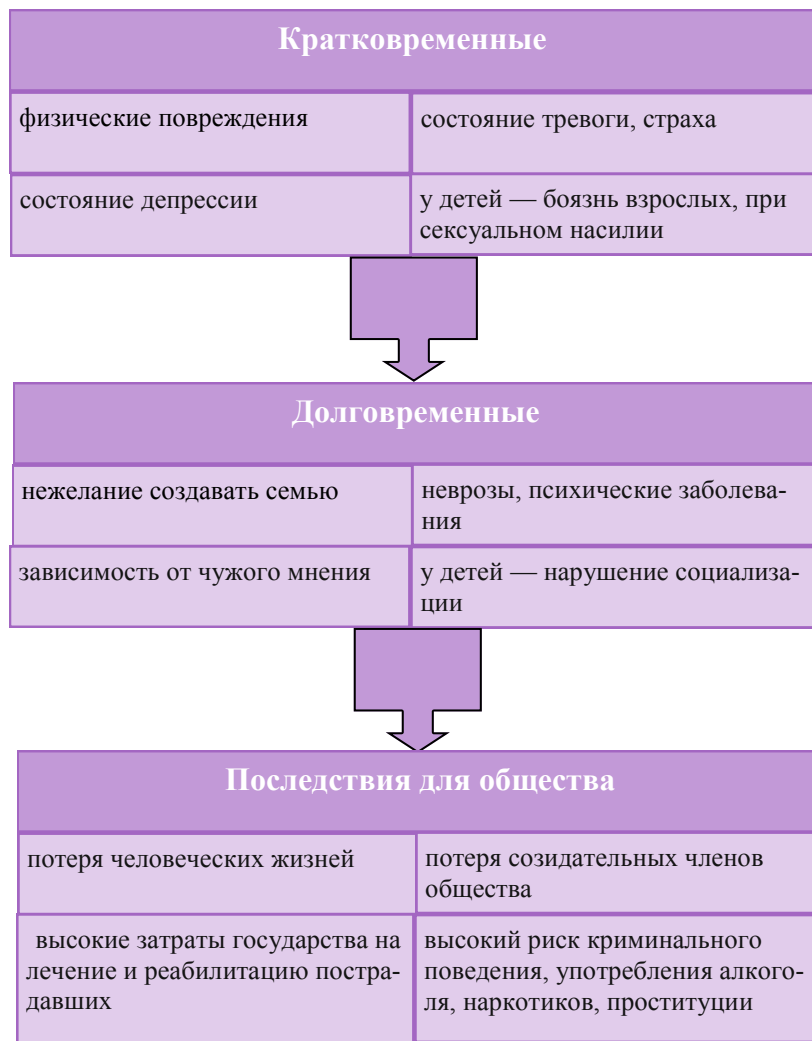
Кратковременные

| физические повреждения | состояние тревоги, страха |
|---|---|
| состояние депрессии | у детей — боязнь взрослых, при сексуальном насилии |

Долговременные

| нежелание создавать семью | неврозы, психические заболевания |
|---|---|
| зависимость от чужого мнения | у детей — нарушение социализации |

Последствия для общества

| потеря человеческих жизней | потеря созидательных членов общества |
|---|---|
| высокие затраты государства на лечение и реабилитацию пострадавших | высокий риск криминального поведения, употребления алкоголя, наркотиков, проституции |